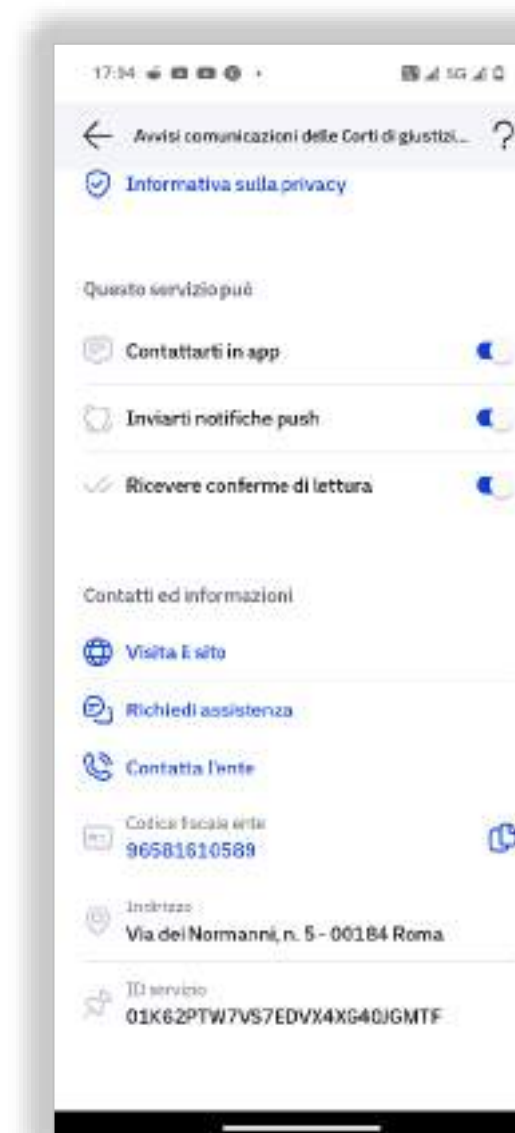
17:34

Avvisi comunicazioni delle Corti di giustizi...

Informativa sulla privacy

Questo servizio può

Contattarti in app

Inviarti notifiche push

Ricevere conferme di lettura

Contatti ed informazioni

Visita il sito

Richiedi assistenza

Contatta l'ente

Codice fiscale ente
96581610589

Indirizzo
Via dei Normanni, n. 5 - 00184 Roma

ID servizio
01K62PTW7VS7EDVX4XG40JGMTF